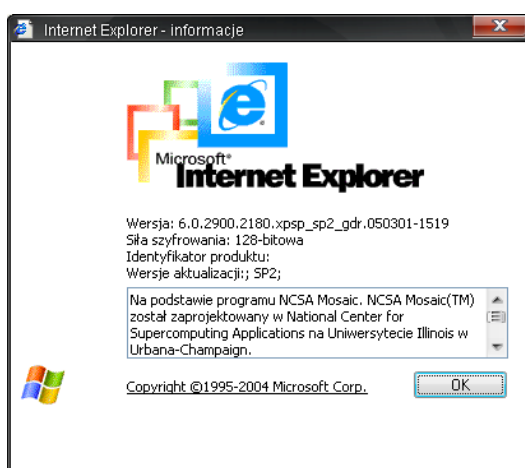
Internet Explorer - informacje

Microsoft® Internet Explorer

Wersja: 6.0.2900.2180.xpsp_sp2_gdr.050301-1519
Siła szyfrowania: 128-bitowa
Identyfikator produktu:
Wersje aktualizacji:; SP2;

Na podstawie programu NCSA Mosaic. NCSA Mosaic(TM) został zaprojektowany w National Center for Supercomputing Applications na Uniwersytecie Illinois w Urbana-Champaign.

Copyright ©1995-2004 Microsoft Corp.

OK